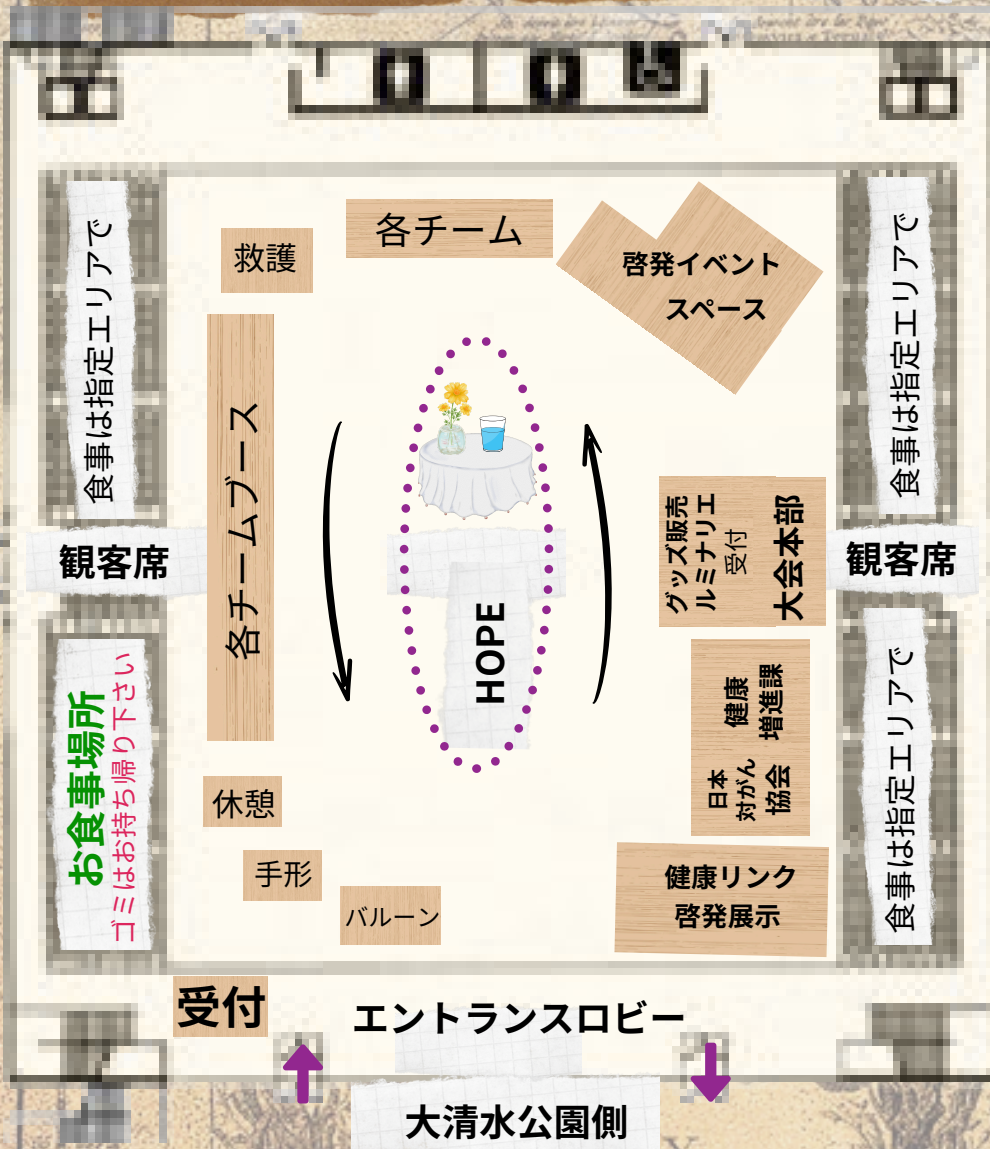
食事は指定エリアで

各チーム

救護

啓発イベントスペース

食事は指定エリアで

各チームブース

観客席

HOPE

グッズ販売
ルミナリエ
受付

大会本部

観客席

お食事場所
ゴミはお持ち帰り下さい

健康増進課

日本対がん協会

食事は指定エリアで

休憩

手形

バルーン

健康リンク
啓発展示

受付

エントランスロビー

大清水公園側